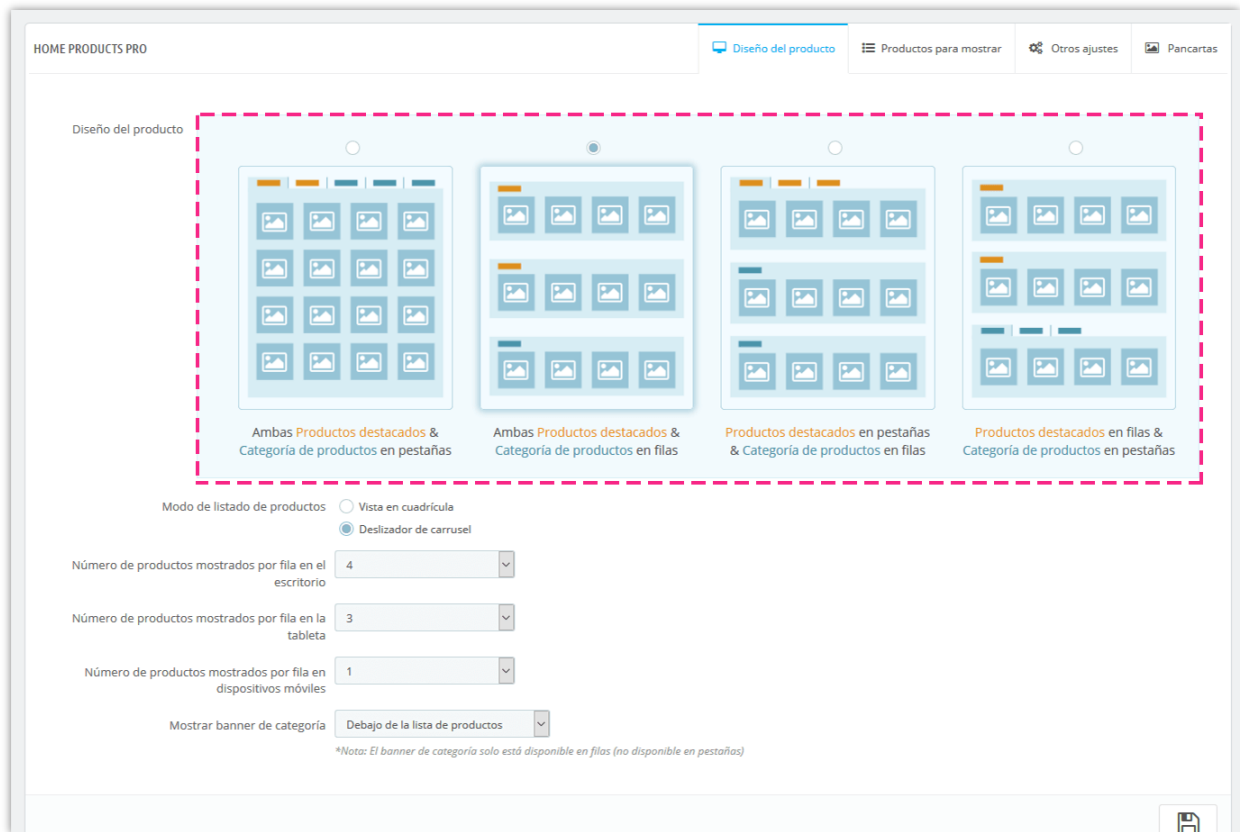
HOME PRODUCTS PRO

Diseño del producto

Productos para mostrar

Otros ajustes

Pancartas

Diseño del producto

Ambas Productos destacados & Categoría de productos en pestañas

Ambas Productos destacados & Categoría de productos en filas

Productos destacados en pestañas & Categoría de productos en filas

Productos destacados en filas & Categoría de productos en pestañas

Modo de listado de productos

Vista en cuadrícula

Deslizador de carrusel

Número de productos mostrados por fila en el escritorio

4

Número de productos mostrados por fila en la tableta

3

Número de productos mostrados por fila en dispositivos móviles

1

Mostrar banner de categoría

Debajo de la lista de productos

*Nota: El banner de categoría solo está disponible en filas (no disponible en pestañas)